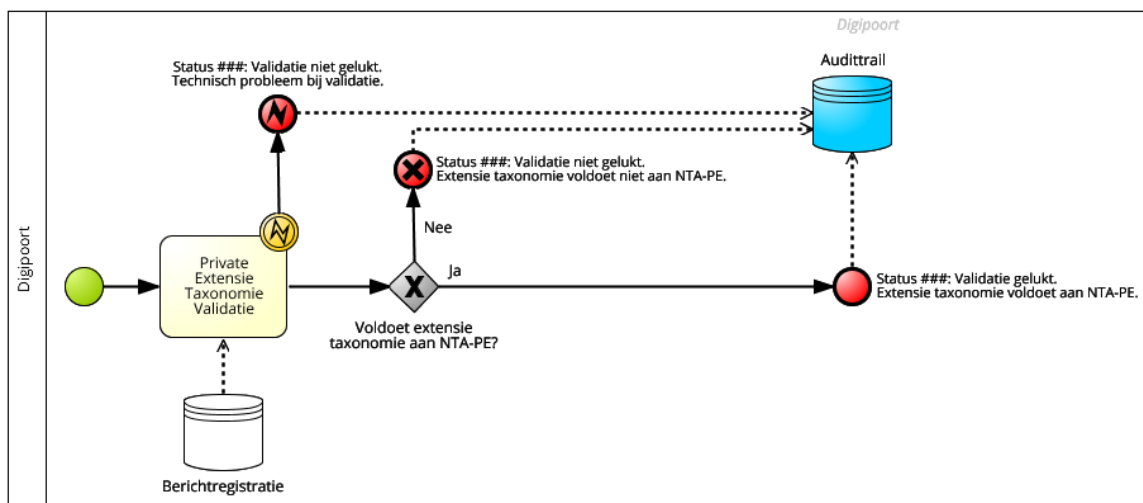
Digipoort

Digipoort

Status ###: Validatie niet gelukt.
Technisch probleem bij validatie.

Audittrail

Status ###: Validatie niet gelukt.
Extensie taxonomie voldoet niet aan NTA-PE.

Nee

Private Extensie Taxonomie Validatie

X

Ja

Status ###: Validatie gelukt.
Extensie taxonomie voldoet aan NTA-PE.

Voldoet extensie taxonomie aan NTA-PE?

Berichtregistratie